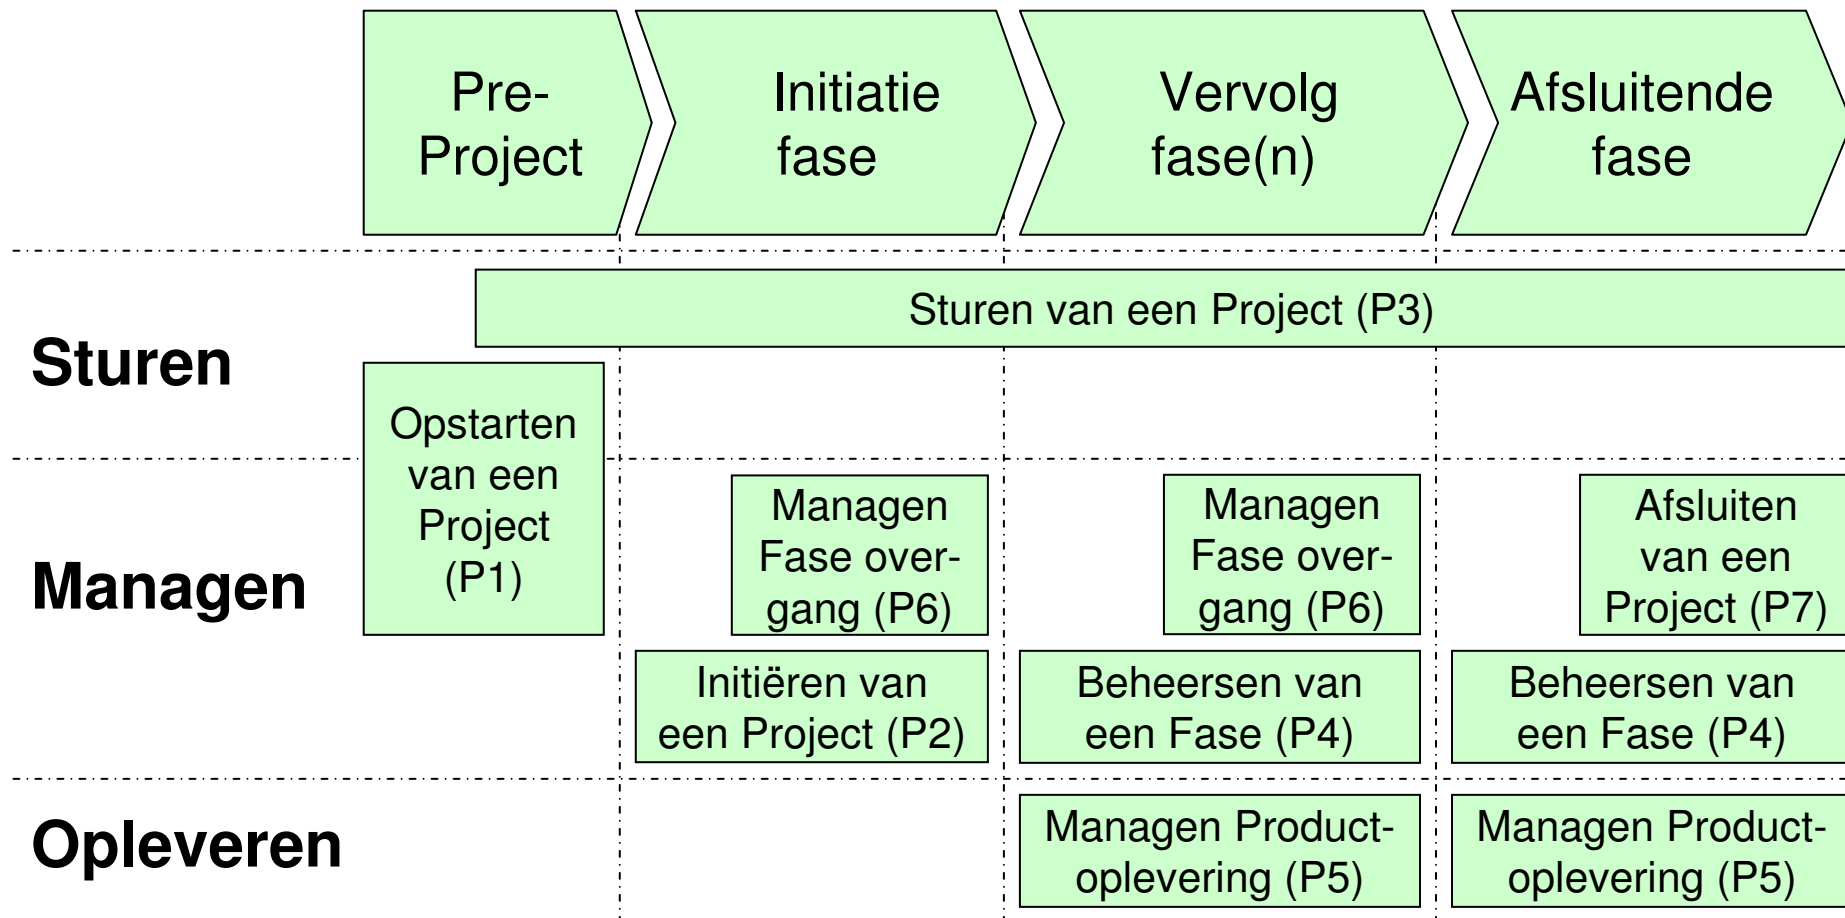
Pre-Project

Initiatie fase

Vervolg fase(n)

Afsluitende fase

Sturen van een Project (P3)

Sturen

Opstarten van een Project (P1)

Managen Fase overgang (P6)

Managen Fase overgang (P6)

Afsluiten van een Project (P7)

Managen

Initiëren van een Project (P2)

Beheersen van een Fase (P4)

Beheersen van een Fase (P4)

Opleveren

Managen Productoplevering (P5)

Managen Productoplevering (P5)